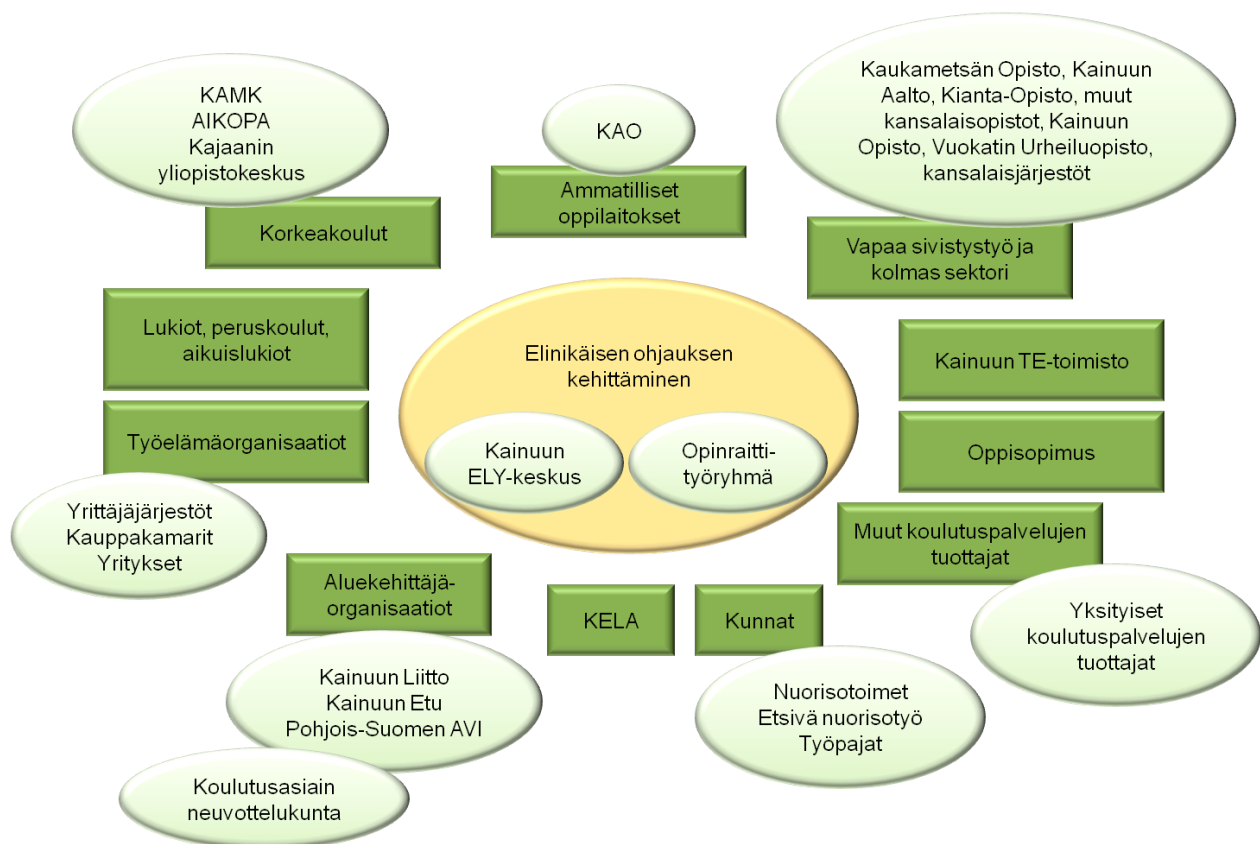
KAMK
AIKOPA
Kajaanin yliopistokeskus

Korkeakoulut

KAO

Ammatilliset oppilaitokset

Kaukametsän Opisto, Kainuun Aalto, Kianta-Opisto, muut kansalaisopistot, Kainuun Opisto, Vuokatin Urheiluopisto, kansalaisjärjestöt

Vapaa sivistystyö ja kolmas sektori

Lukiot, peruskoulut, aikuislukiot

Elinikäisen ohjauksen kehittäminen

Kainuun ELY-keskus

Opinraittityöryhmä

Kainuun TE-toimisto

Työelämäorganisaatiot

Oppisopimus

Yrittäjäjärjestöt
Kauppakamarit
Yritykset

Muut koulutuspalvelujen tuottajat

Aluekehittäjäorganisaatiot

KELA

Kunnat

Yksityiset koulutuspalvelujen tuottajat

Kainuun Liitto
Kainuun Etu
Pohjois-Suomen AVI

Nuorisotoimet
Etsivä nuorisotyö
Työpajat

Koulutusasiain neuvottelukunta